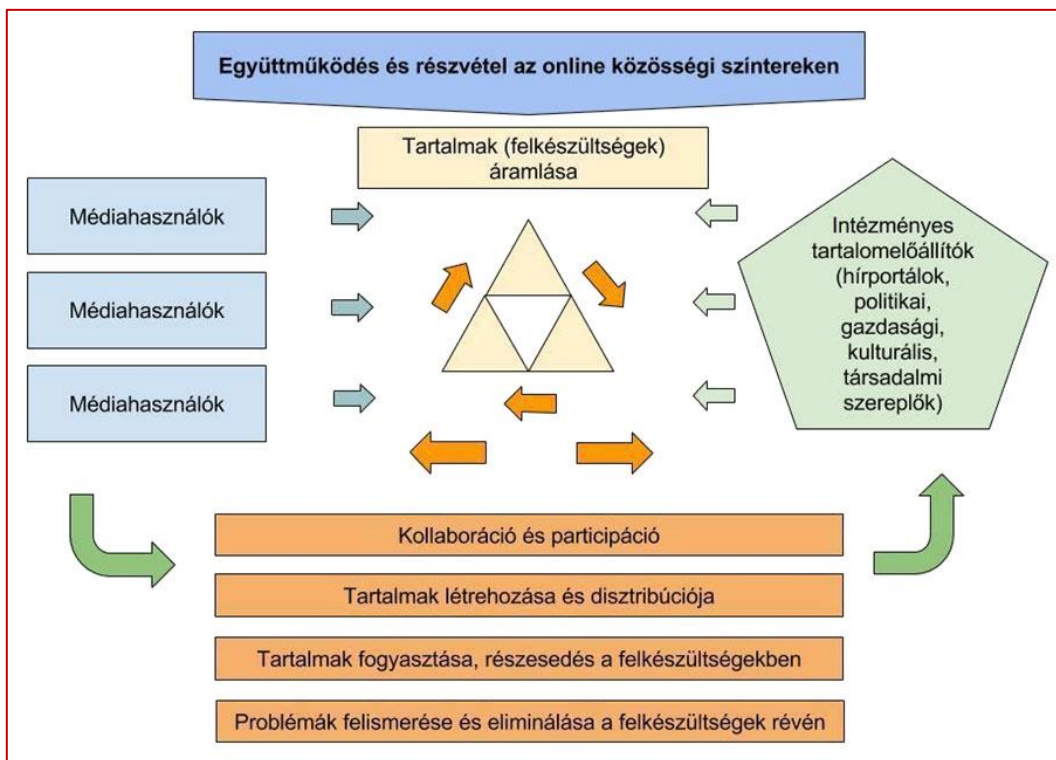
Együttműködés és részvétel az online közösségi színtereken

Tartalmak (felkészültségek) áramlása

Médiahasználók

Médiahasználók

Médiahasználók

Intézményes tartalomelőállítók (hírportálok, politikai, gazdasági, kulturális, társadalmi szereplők)

Kollaboráció és participáció

Tartalmak létrehozása és disztribúciója

Tartalmak fogyasztása, részesedés a felkészültségekben

Problémák felismerése és eliminálása a felkészültségek révén